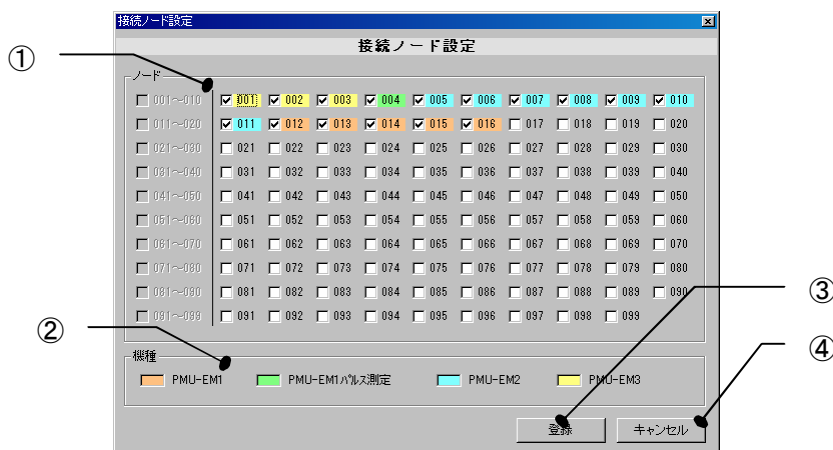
接続ノード設定

接続ノード設定

①

ノード

| | | | | | | | | | | |
|---|---|---|---|---|---|---|---|---|---|---|
| 001~010 | 001 | 002 | 003 | 004 | 005 | 006 | 007 | 008 | 009 | 010 |
| 011~020 | 011 | 012 | 013 | 014 | 015 | 016 | 017 | 018 | 019 | 020 |
| 021~030 | 021 | 022 | 023 | 024 | 025 | 026 | 027 | 028 | 029 | 030 |
| 031~040 | 031 | 032 | 033 | 034 | 035 | 036 | 037 | 038 | 039 | 040 |
| 041~050 | 041 | 042 | 043 | 044 | 045 | 046 | 047 | 048 | 049 | 050 |
| 051~060 | 051 | 052 | 053 | 054 | 055 | 056 | 057 | 058 | 059 | 060 |
| 061~070 | 061 | 062 | 063 | 064 | 065 | 066 | 067 | 068 | 069 | 070 |
| 071~080 | 071 | 072 | 073 | 074 | 075 | 076 | 077 | 078 | 079 | 080 |
| 081~090 | 081 | 082 | 083 | 084 | 085 | 086 | 087 | 088 | 089 | 090 |
| 091~099 | 091 | 092 | 093 | 094 | 095 | 096 | 097 | 098 | 099 | |

③

②

④

機種

PMU-EM1 PMU-EM1パルス測定 PMU-EM2 PMU-EM3

登録 キャンセル